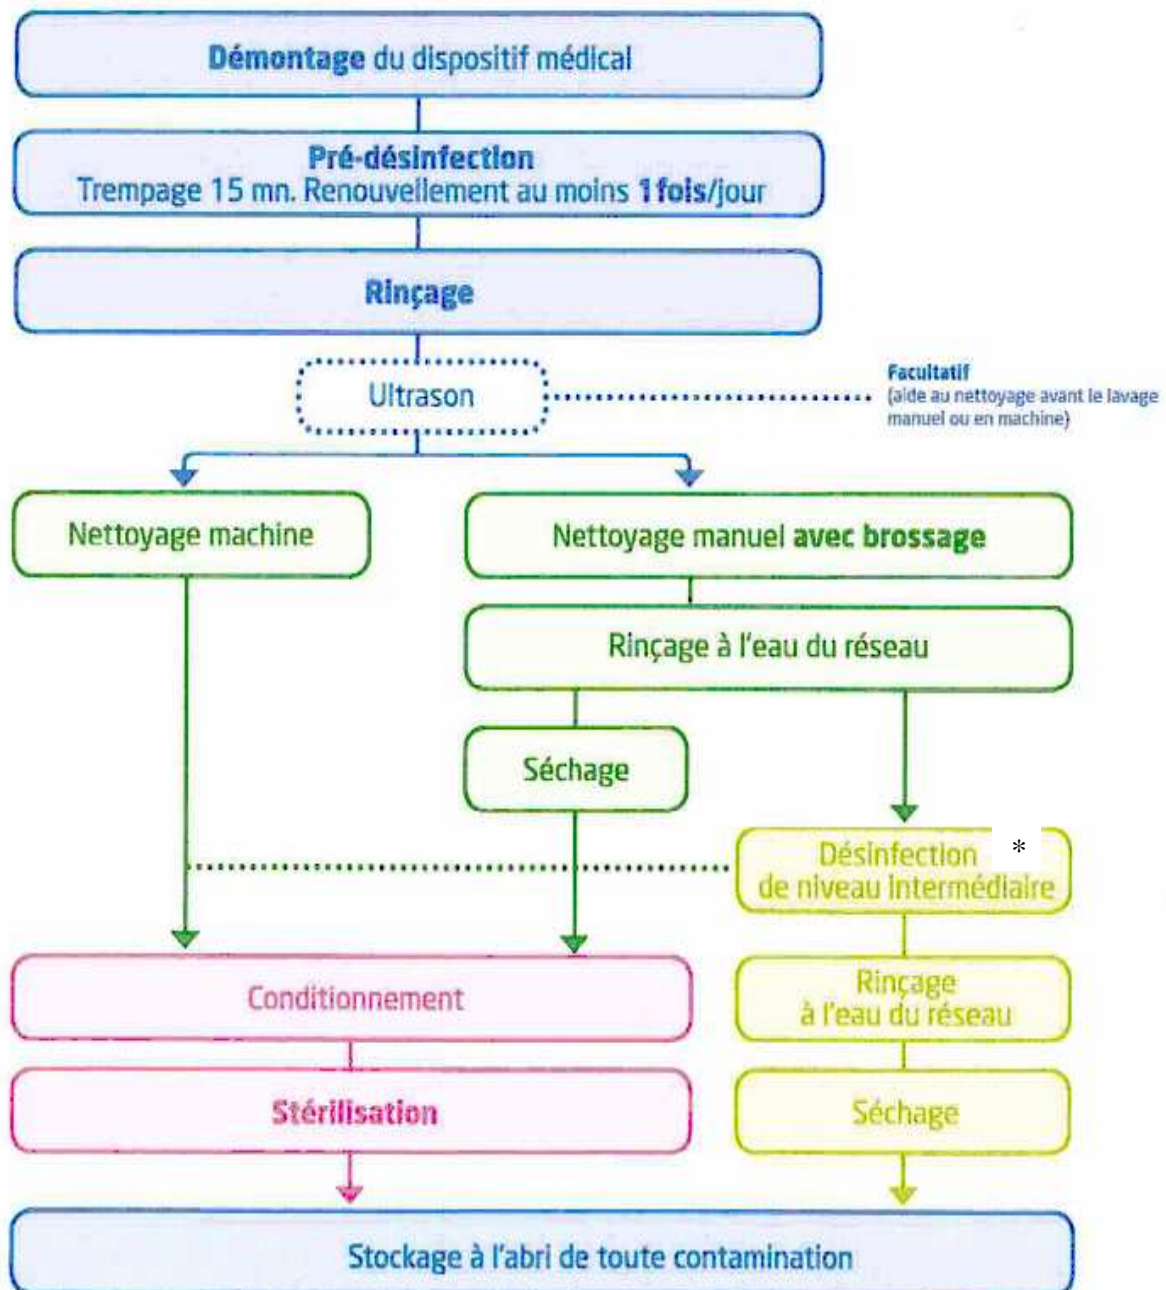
**Démontage** du dispositif médical

**Pré-désinfection**
Trempage 15 mn. Renouvellement au moins **1 fois**/jour

**Rinçage**

Ultrason

**Facultatif**
(aide au nettoyage avant le lavage manuel ou en machine)

Nettoyage machine

Nettoyage manuel **avec brossage**

Rinçage à l'eau du réseau

Séchage

Désinfection de niveau intermédiaire *

Conditionnement

Rinçage à l'eau du réseau

**Stérilisation**

Séchage

Stockage à l'abri de toute contamination